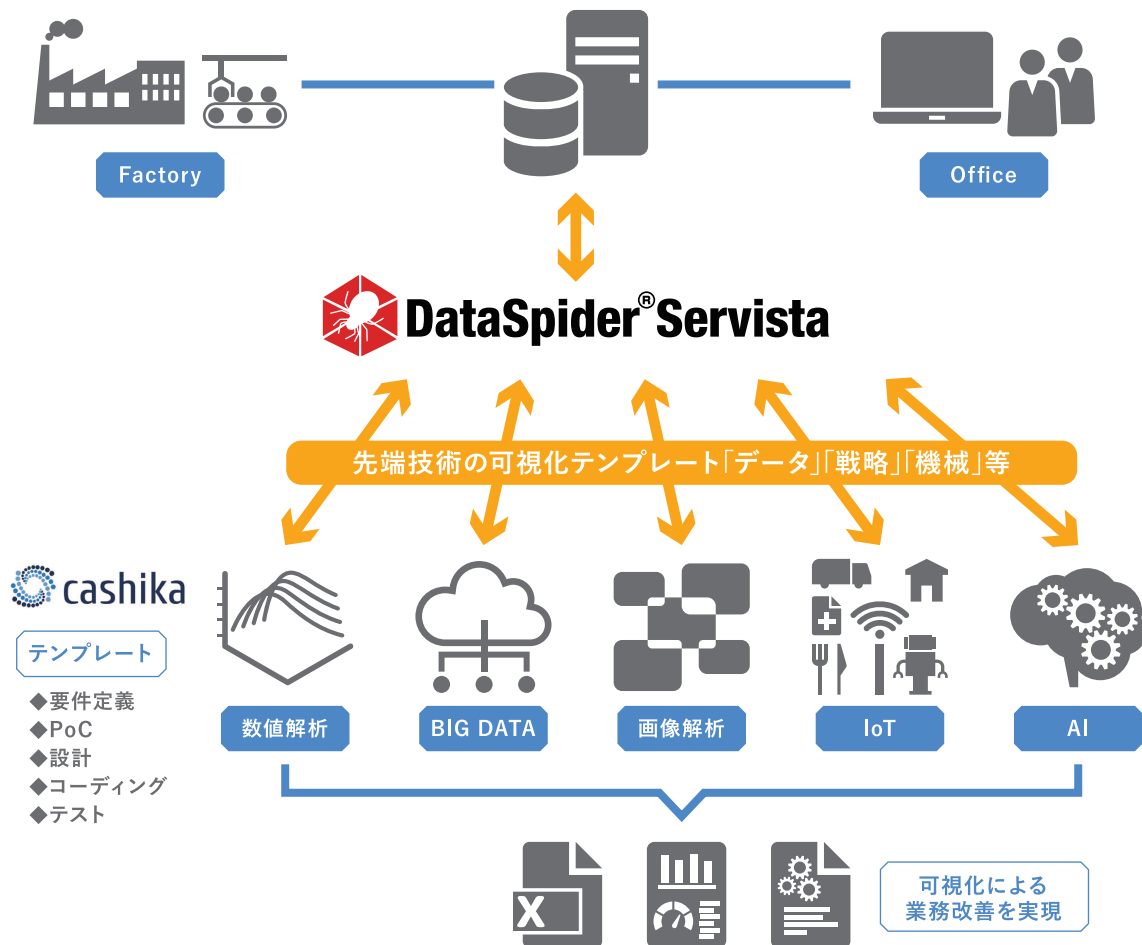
Factory

Office

DataSpider® Servista

先端技術の可視化テンプレート「データ」「戦略」「機械」等

cashika

テンプレート

◆要件定義
◆PoC
◆設計
◆コーディング
◆テスト

数値解析

BIG DATA

画像解析

IoT

AI

X

可視化による
業務改善を実現